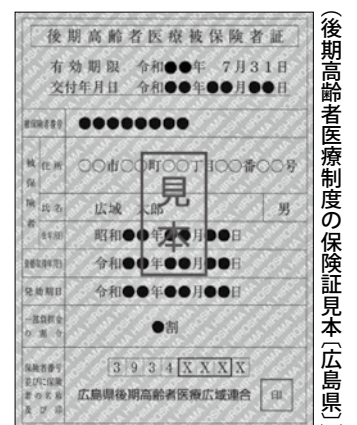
後期高齢者医療被保険者証

有効期限 令和●●年 7月31日
交付年月日 令和●●年●●月●●日

被保険者番号 ●●●●●●●●

被保険者

住所 ○○市○○町○○丁目○○番○○号

氏名 広域 太郎 男

生年月日 昭和●●年●●月●●日

資格取得年月日 令和●●年●●月●●日

発効期日 令和●●年●●月●●日

一部負担金の割合 ●割

保険者番号並びに保険者の名称及び印 3 9 3 4 X X X X

広島県後期高齢者医療広域連合 印

見本

（後期高齢者医療制度の保険証見本〔広島県〕）